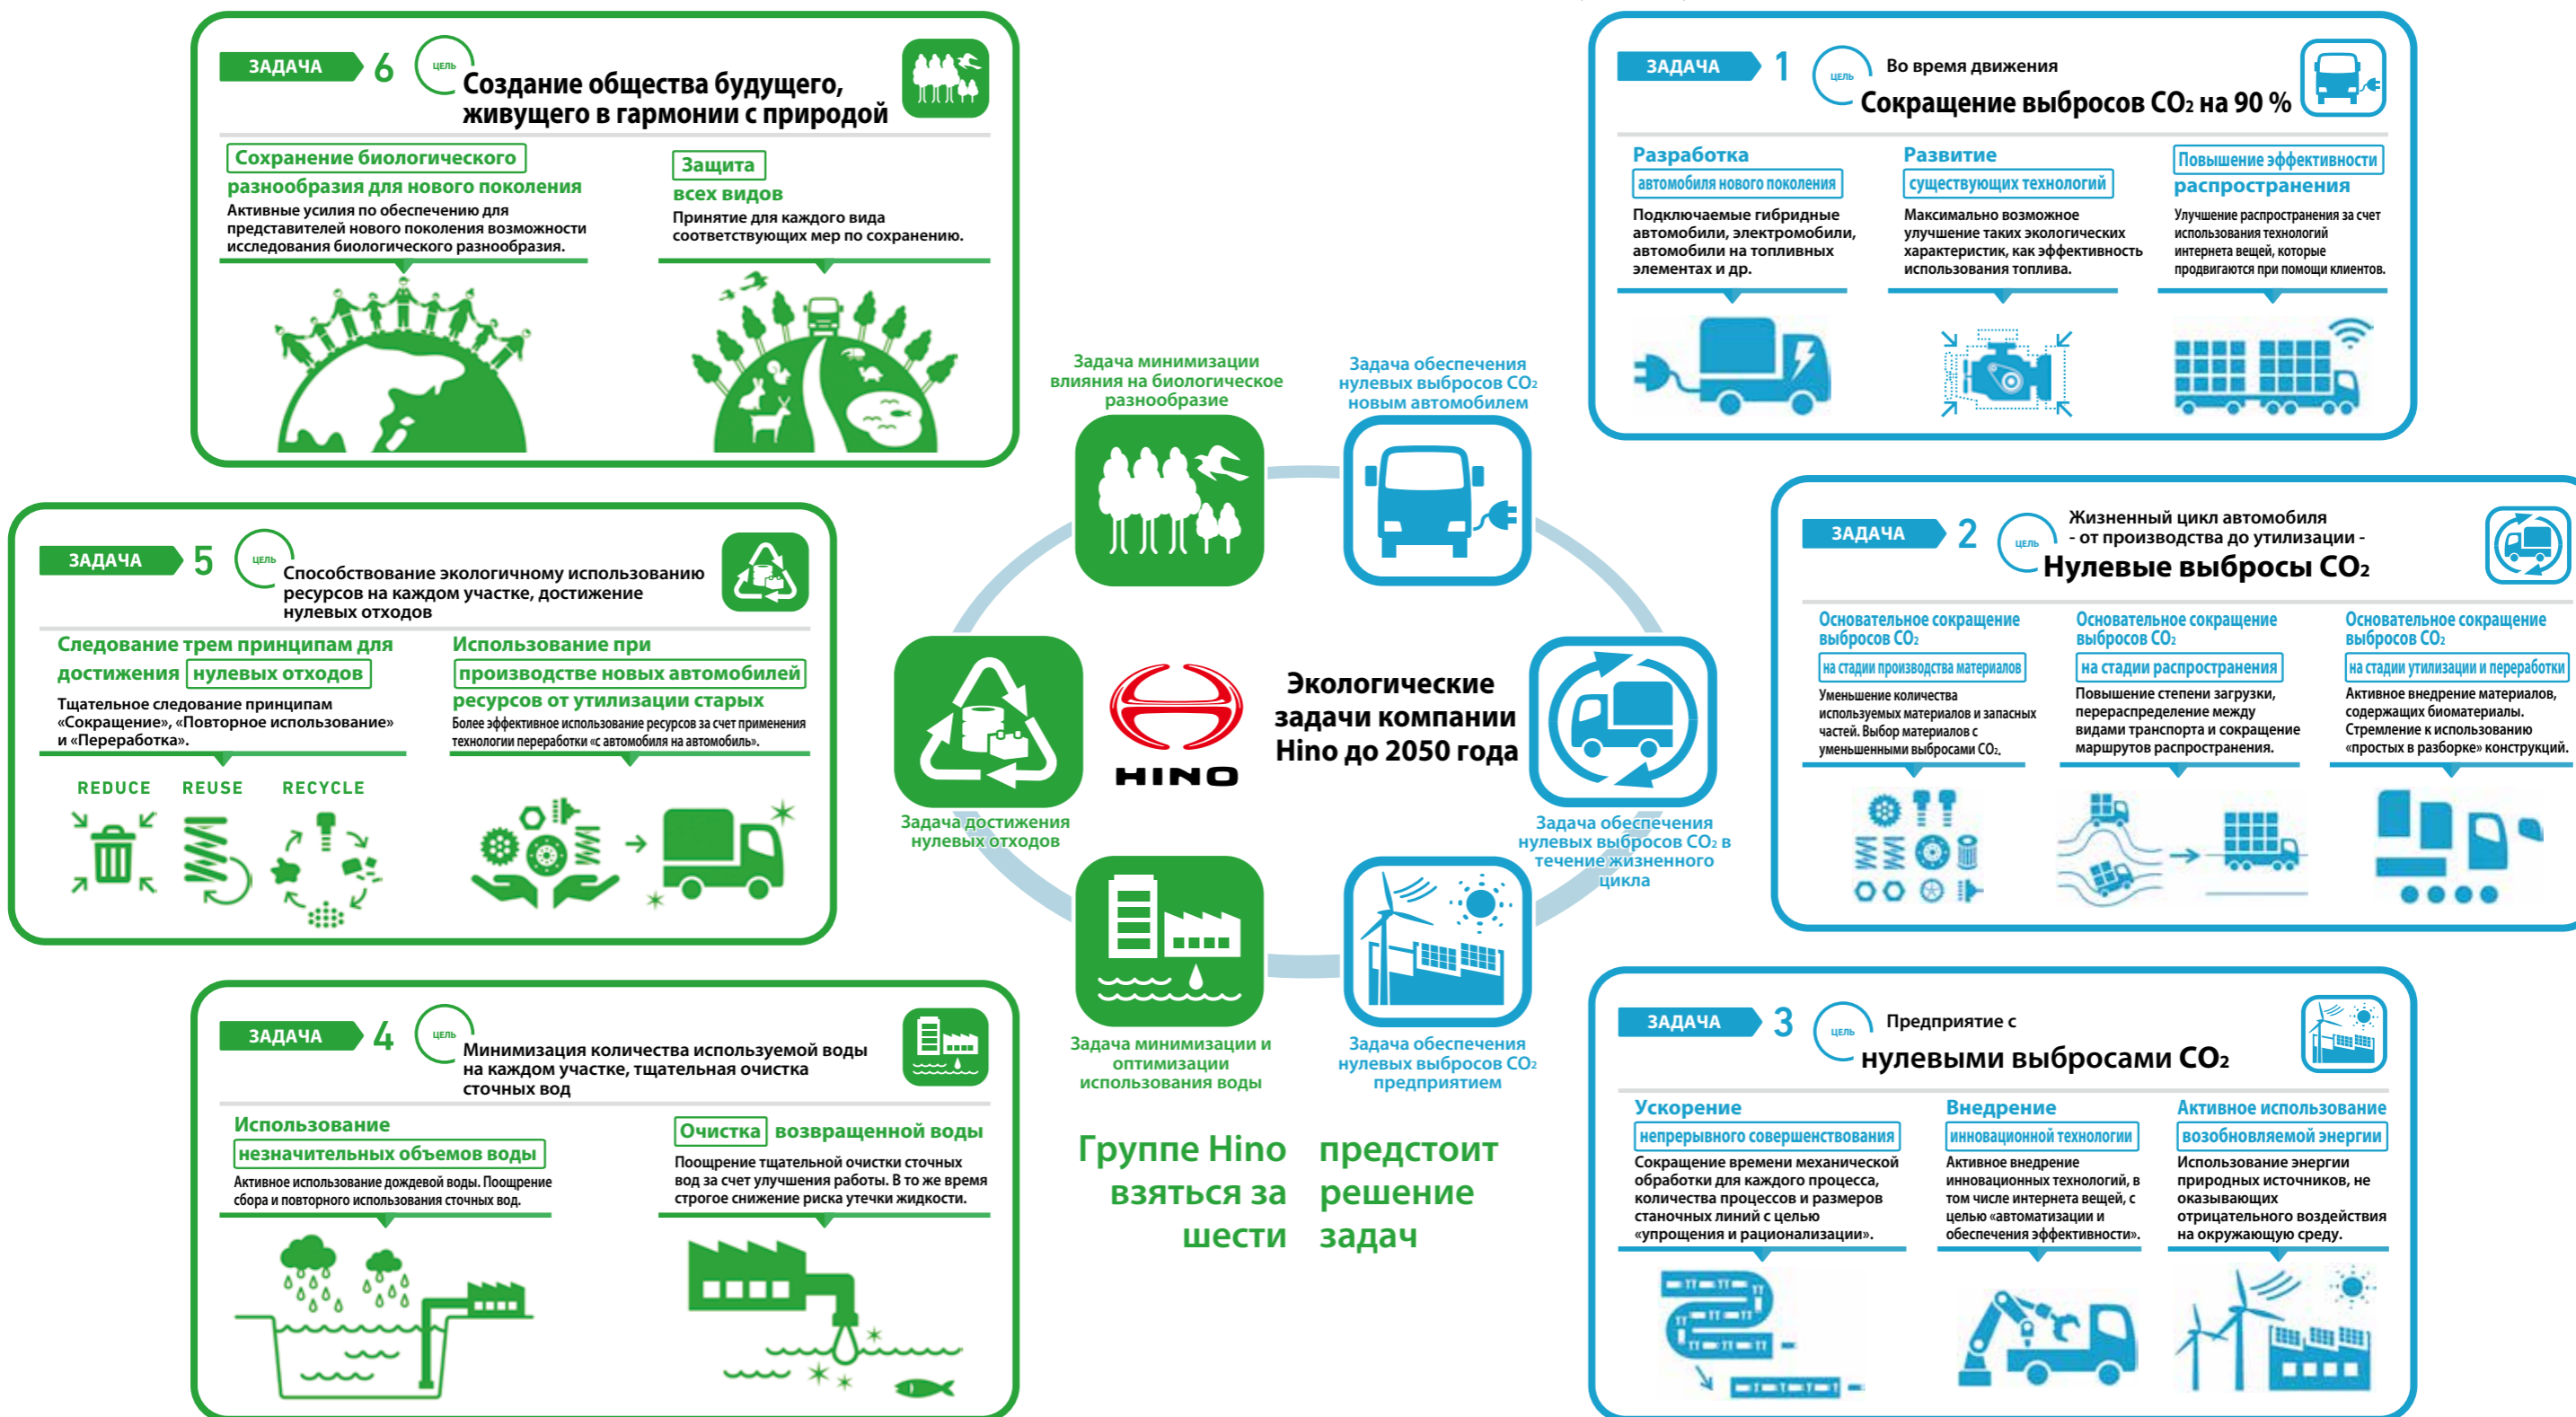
ЗАДАЧА 6 ЦЕЛЬ Создание общества будущего, живущего в гармонии с природой

Сохранение биологического разнообразия для нового поколения
Активные усилия по обеспечению для представителей нового поколения возможности исследования биологического разнообразия.

Защита всех видов
Принятие для каждого вида соответствующих мер по сохранению.

ЗАДАЧА 1 ЦЕЛЬ Во время движения
Сокращение выбросов $CO_2$ на 90 %

Разработка автомобиля нового поколения
Подключаемые гибридные автомобили, электромобили, автомобили на топливных элементах и др.

Развитие существующих технологий
Максимально возможное улучшение таких экологических характеристик, как эффективность использования топлива.

Повышение эффективности распространения
Улучшение распространения за счет использования технологий интернета вещей, которые продвигаются при помощи клиентов.

Задача минимизации влияния на биологическое разнообразие

Задача обеспечения нулевых выбросов $CO_2$ новым автомобилем

ЗАДАЧА 5 ЦЕЛЬ Способствование экологичному использованию ресурсов на каждом участке, достижение нулевых отходов

Следование трем принципам для достижения нулевых отходов
Тщательное следование принципам «Сокращение», «Повторное использование» и «Переработка».

Использование при производстве новых автомобилей ресурсов от утилизации старых
Более эффективное использование ресурсов за счет применения технологии переработки «с автомобиля на автомобиль».

REDUCE REUSE RECYCLE

HINO

Экологические задачи компании Hino до 2050 года

ЗАДАЧА 2 ЦЕЛЬ Жизненный цикл автомобиля - от производства до утилизации -
Нулевые выбросы $CO_2$

Основательное сокращение выбросов $CO_2$ на стадии производства материалов
Уменьшение количества используемых материалов и запасных частей. Выбор материалов с уменьшенными выбросами $CO_2$.

Основательное сокращение выбросов $CO_2$ на стадии распространения
Повышение степени загрузки, перераспределение между видами транспорта и сокращение маршрутов распространения.

Основательное сокращение выбросов $CO_2$ на стадии утилизации и переработки
Активное внедрение материалов, содержащих биоматериалы. Стремление к использованию «простых в разборке» конструкций.

Задача достижения нулевых отходов

Задача обеспечения нулевых выбросов $CO_2$ в течение жизненного цикла

Задача минимизации и оптимизации использования воды

Задача обеспечения нулевых выбросов $CO_2$ предприятием

ЗАДАЧА 4 ЦЕЛЬ Минимизация количества используемой воды на каждом участке, тщательная очистка сточных вод

Использование незначительных объемов воды
Активное использование дождевой воды. Поощрение сбора и повторного использования сточных вод.

Очистка возвращенной воды
Поощрение тщательной очистки сточных вод за счет улучшения работы. В то же время строгое снижение риска утечки жидкости.

Группе Hino предстоит взяться за решение шести задач

ЗАДАЧА 3 ЦЕЛЬ Предприятие с
нулевыми выбросами $CO_2$

Ускорение непрерывного совершенствования
Сокращение времени механической обработки для каждого процесса, количества процессов и размеров станочных линий с целью «упрощения и рационализации».

Внедрение инновационной технологии
Активное внедрение инновационных технологий, в том числе интернета вещей, с целью «автоматизации и обеспечения эффективности».

Активное использование возобновляемой энергии
Использование энергии природных источников, не оказывающих отрицательного воздействия на окружающую среду.